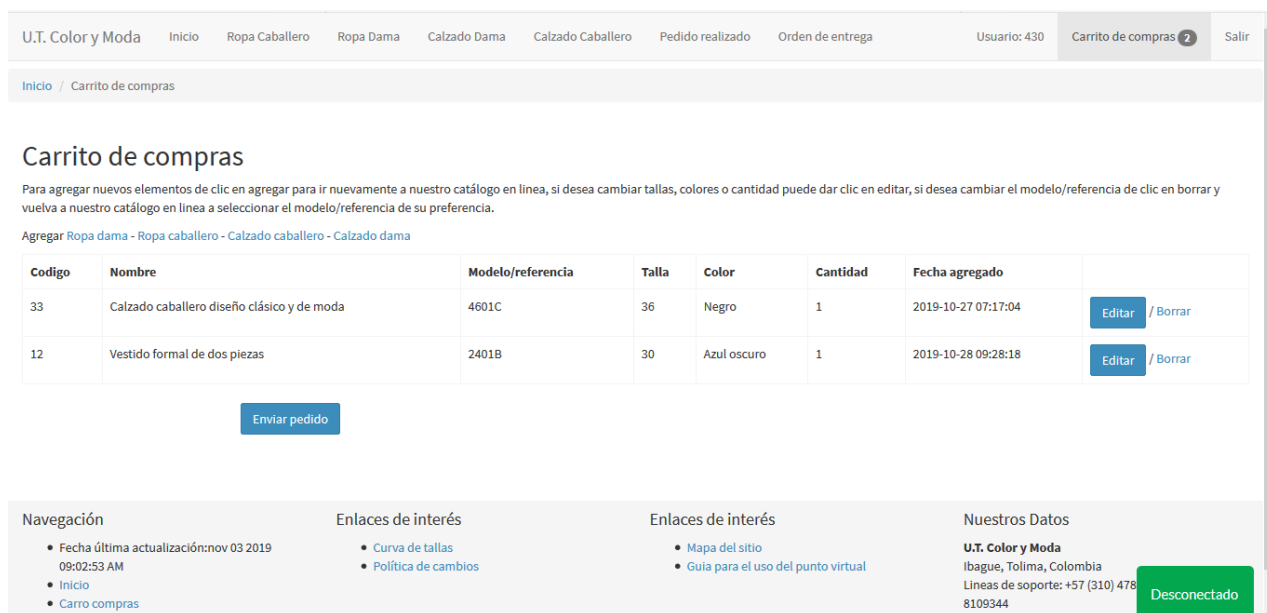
U.T. Color y Moda Inicio Ropa Caballero Ropa Dama Calzado Dama Calzado Caballero Pedido realizado Orden de entrega Usuario: 430 Carrito de compras 2 Salir

Inicio / Carrito de compras

Carrito de compras

Para agregar nuevos elementos de clic en agregar para ir nuevamente a nuestro catálogo en linea, si desea cambiar tallas, colores o cantidad puede dar clic en editar, si desea cambiar el modelo/referencia de clic en borrar y vuelva a nuestro catálogo en linea a seleccionar el modelo/referencia de su preferencia.

Agregar Ropa dama - Ropa caballero - Calzado caballero - Calzado dama

| Codigo | Nombre | Modelo/referencia | Talla | Color | Cantidad | Fecha agregado | |
|---|---|---|---|---|---|---|---|
| 33 | Calzado caballero diseño clásico y de moda | 4601C | 36 | Negro | 1 | 2019-10-27 07:17:04 | Editar / Borrar |
| 12 | Vestido formal de dos piezas | 2401B | 30 | Azul oscuro | 1 | 2019-10-28 09:28:18 | Editar / Borrar |

Enviar pedido

Navegación
• Fecha última actualización:nov 03 2019 09:02:53 AM
• Inicio
• Carro compras

Enlaces de interés
• Curva de tallas
• Política de cambios

Enlaces de interés
• Mapa del sitio
• Guia para el uso del punto virtual

Nuestros Datos
U.T. Color y Moda
Ibague, Tolima, Colombia
Lineas de soporte: +57 (310) 478 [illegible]
8109344

Desconectado